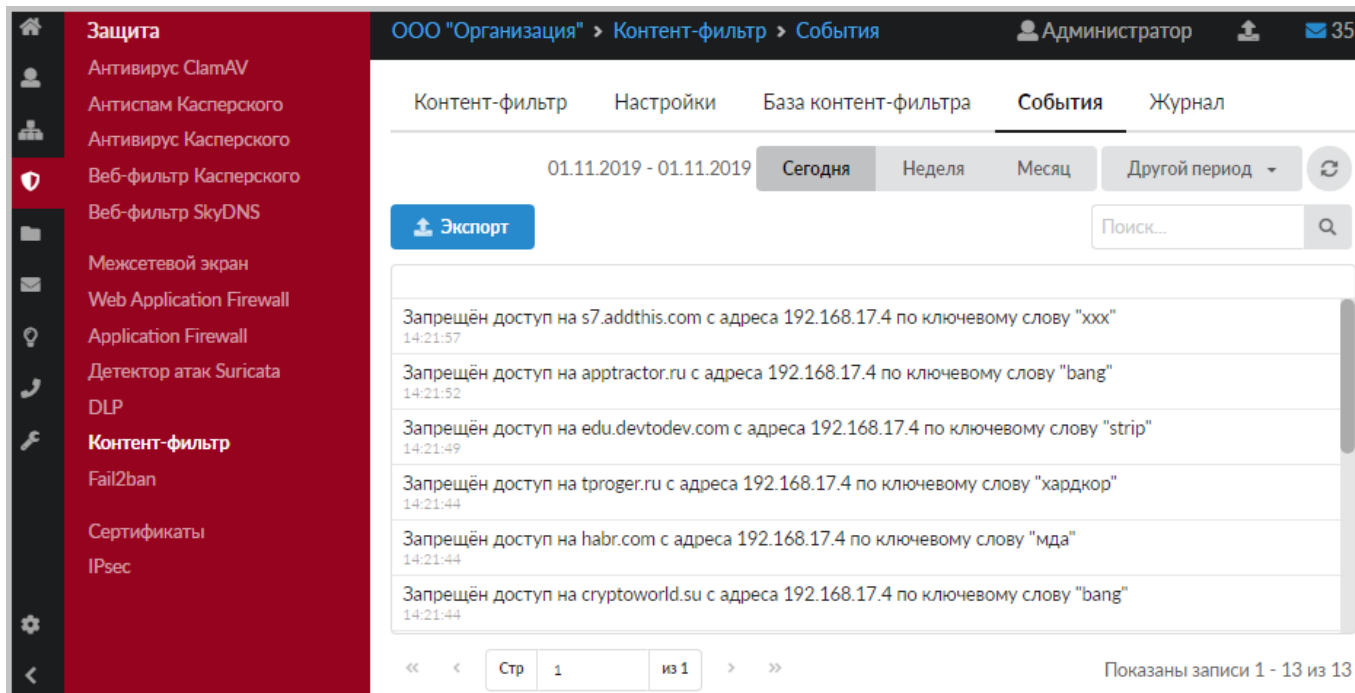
Защита
Антивирус ClamAV
Антиспам Касперского
Антивирус Касперского
Веб-фильтр Касперского
Веб-фильтр SkyDNS

Межсетевой экран
Web Application Firewall
Application Firewall
Детектор атак Suricata
DLP
Контент-фильтр
Fail2ban

Сертификаты
IPsec

ООО "Организация" > Контент-фильтр > События

Администратор

35

Контент-фильтр
Настройки
База контент-фильтра
События
Журнал

01.11.2019 - 01.11.2019
Сегодня
Неделя
Месяц
Другой период

Экспорт

Поиск...

Запрещён доступ на s7.addthis.com с адреса 192.168.17.4 по ключевому слову "xxx"
14:21:57

Запрещён доступ на apptractor.ru с адреса 192.168.17.4 по ключевому слову "bang"
14:21:52

Запрещён доступ на edu.devtodev.com с адреса 192.168.17.4 по ключевому слову "strip"
14:21:49

Запрещён доступ на tproger.ru с адреса 192.168.17.4 по ключевому слову "хардкор"
14:21:44

Запрещён доступ на habr.com с адреса 192.168.17.4 по ключевому слову "мда"
14:21:44

Запрещён доступ на cryptoworld.su с адреса 192.168.17.4 по ключевому слову "bang"
14:21:44

« ‹ Стр 1 из 1 › »

Показаны записи 1 - 13 из 13